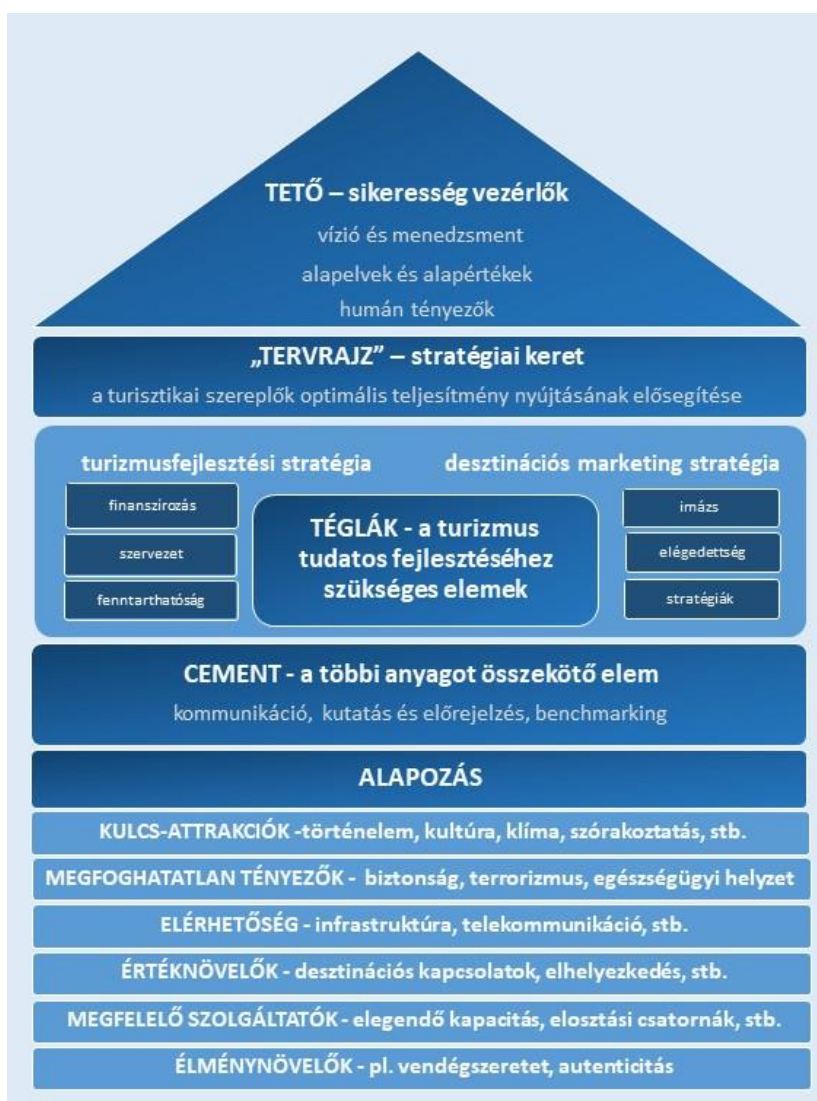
TETŐ – sikeresség vezérlők
vízió és menedzsment
alapelvek és alapértékek
humán tényezők

„TERVRAJZ" – stratégiai keret
a turisztikai szereplők optimális teljesítmény nyújtásának elősegítése

turizmusfejlesztési stratégia

desztinációs marketing stratégia

finanszírozás
szervezet
fenntarthatóság

TÉGLÁK - a turizmus tudatos fejlesztéséhez szükséges elemek

imázs
elégedettség
stratégiák

CEMENT - a többi anyagot összekötő elem
kommunikáció, kutatás és előrejelzés, benchmarking

ALAPOZÁS
KULCS-ATTRAKCIÓK -történelem, kultúra, klíma, szórakoztatás, stb.
MEGFOGHATATLAN TÉNYEZŐK - biztonság, terrorizmus, egészségügyi helyzet
ELÉRHETŐSÉG - infrastruktúra, telekommunikáció, stb.
ÉRTÉKNÖVELŐK - desztinációs kapcsolatok, elhelyezkedés, stb.
MEGFELELŐ SZOLGÁLTATÓK - elegendő kapacitás, elosztási csatornák, stb.
ÉLMÉNYNÖVELŐK - pl. vendégszeretet, autenticitás